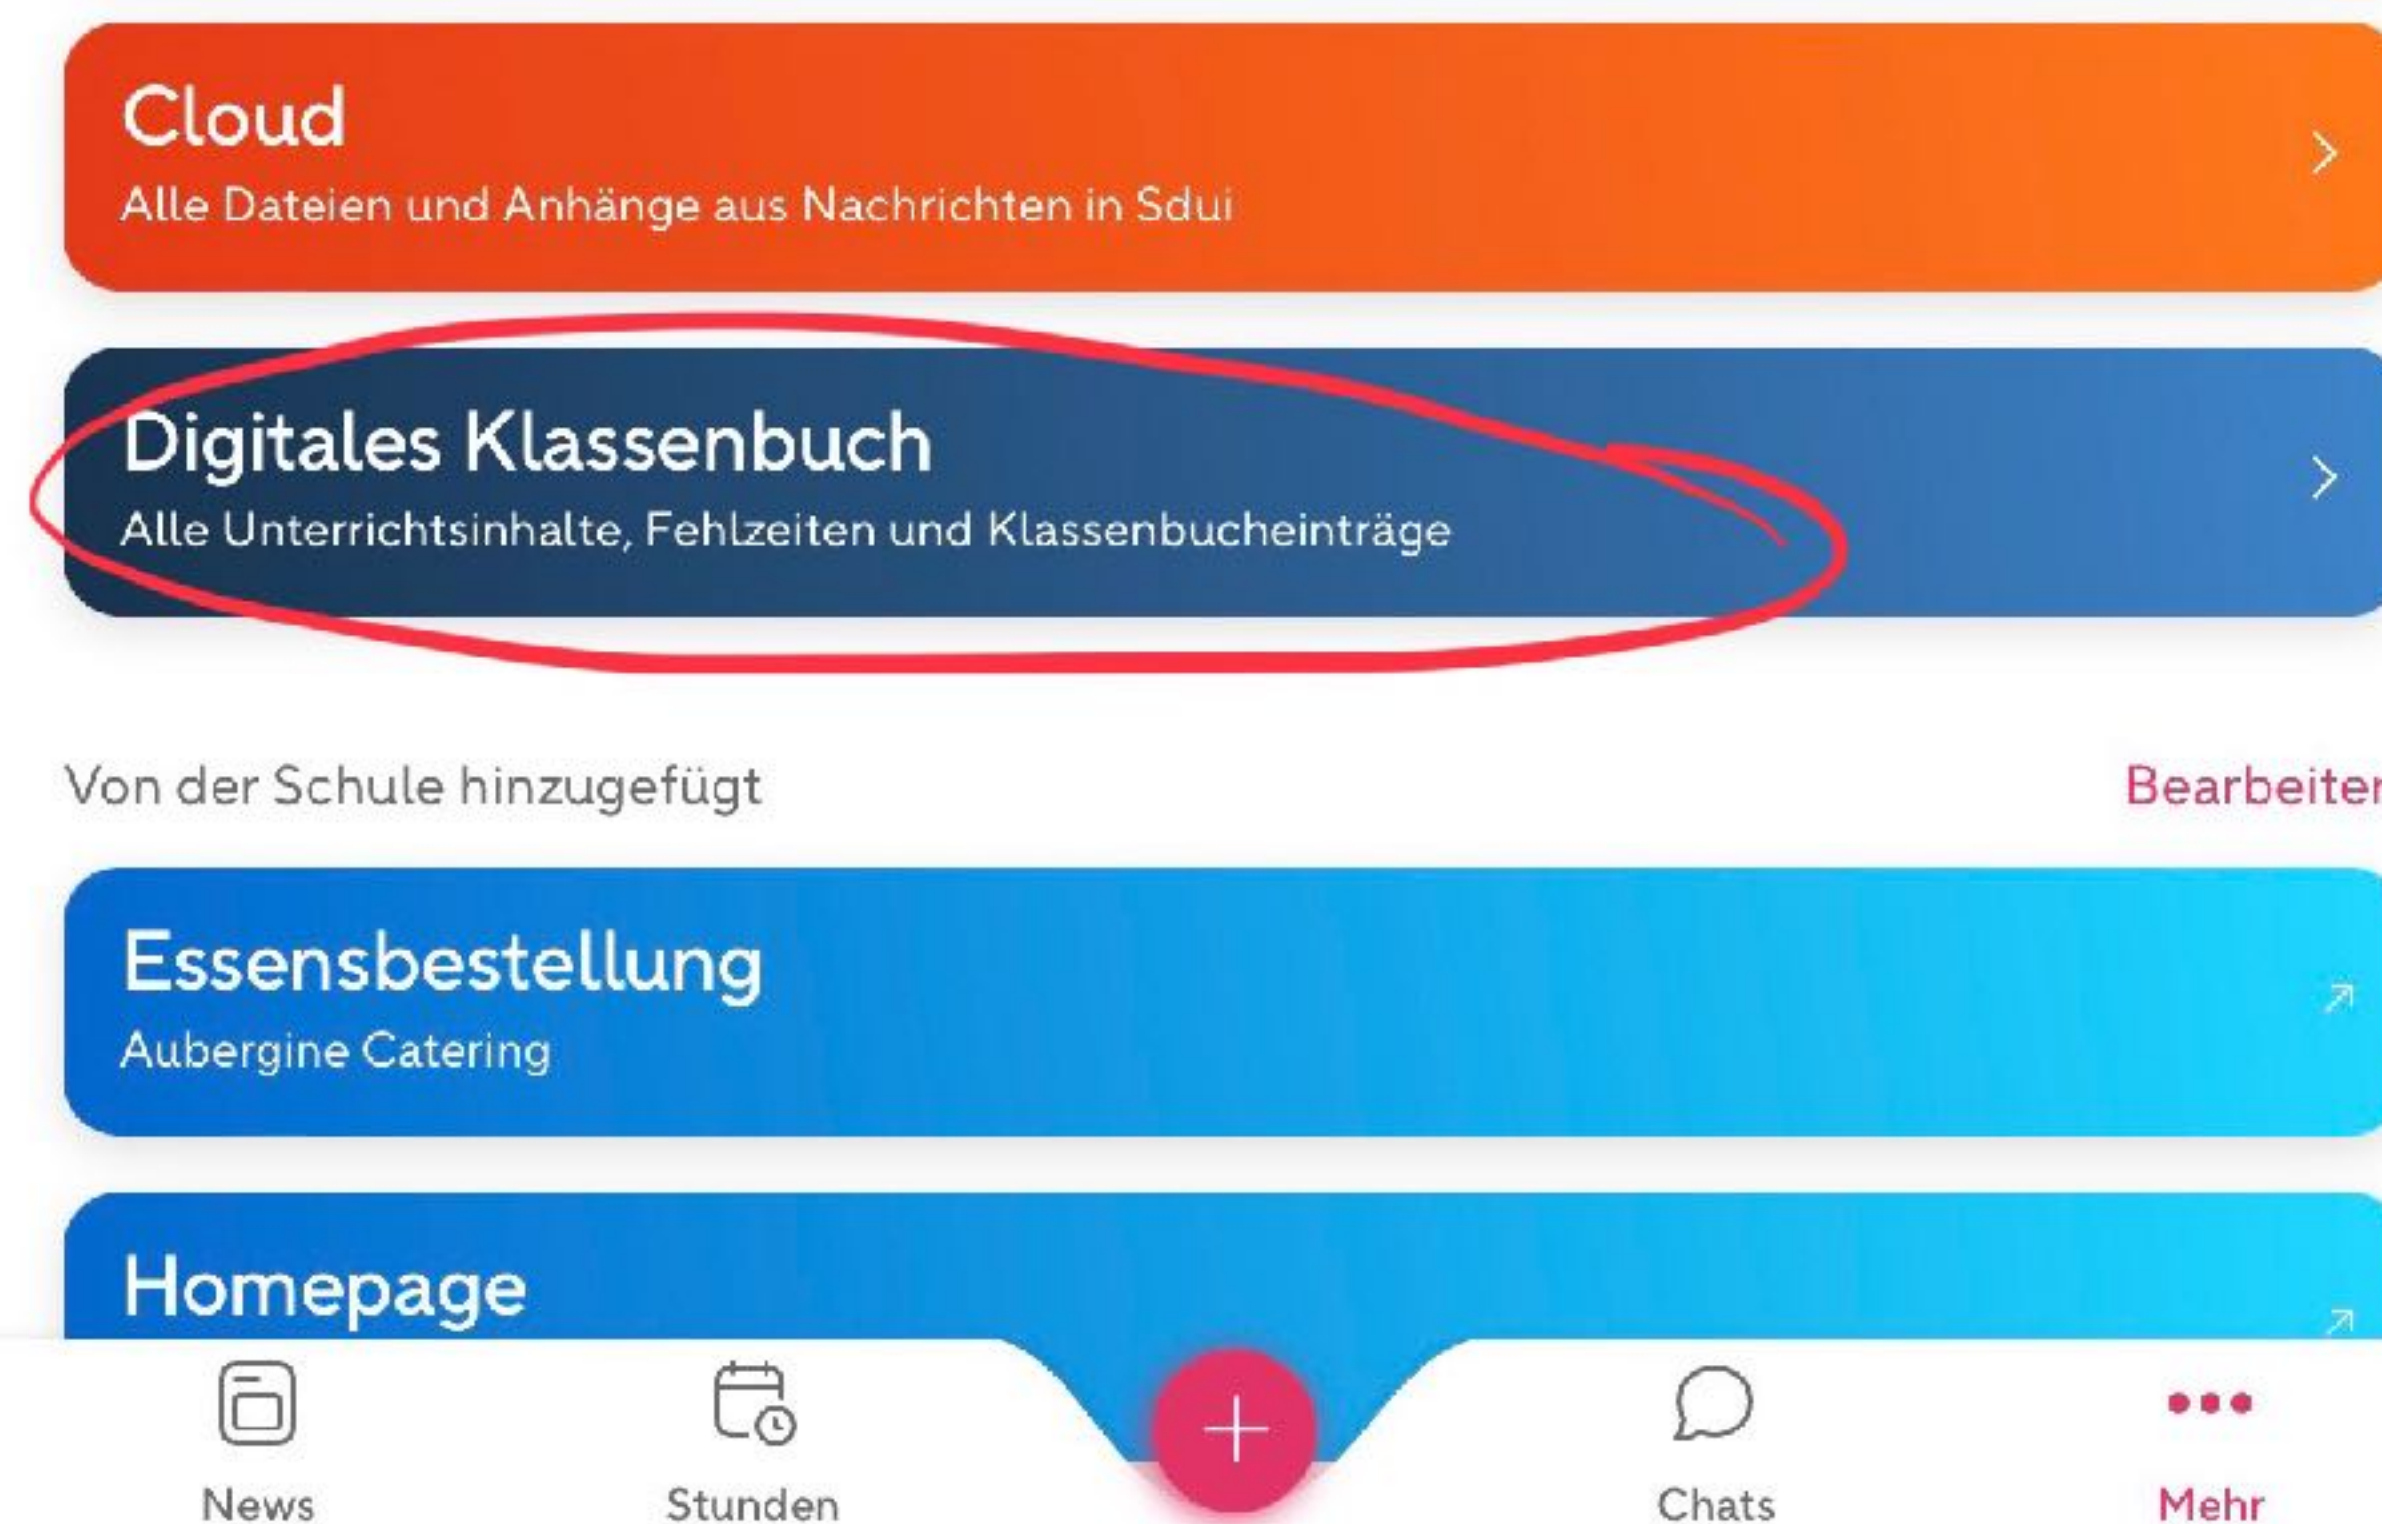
Cloud
Alle Dateien und Anhänge aus Nachrichten in Sdui

Digitales Klassenbuch
Alle Unterrichtsinhalte, Fehlzeiten und Klassenbucheinträge

Von der Schule hinzugefügt
Bearbeiten

Essensbestellung
Aubergine Catering

Homepage

News
Stunden
+
Chats
Mehr